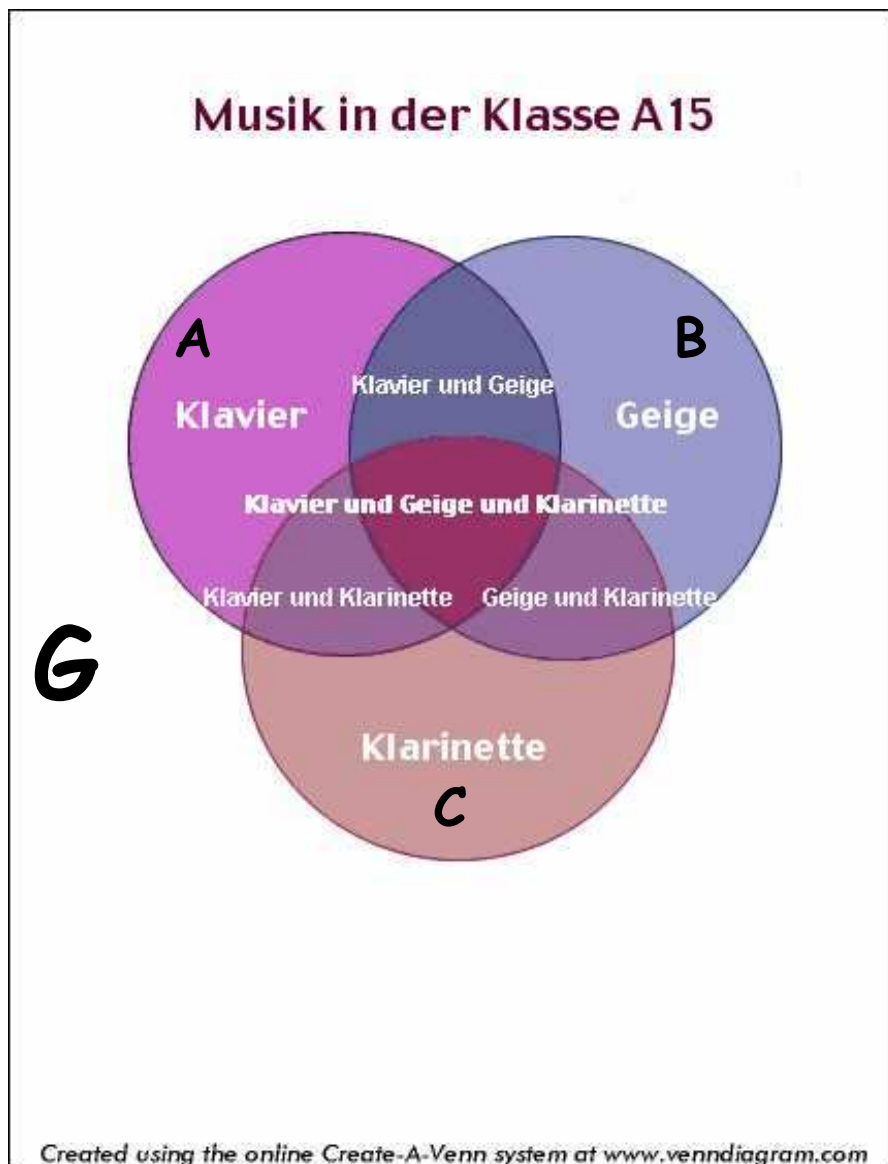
Musik in der Klasse A15

A

B

Klavier und Geige

Klavier

Geige

Klavier und Geige und Klarinette

Klavier und Klarinette

Geige und Klarinette

G

Klarinette

C

Created using the online Create-A-Venn system at www.venndiagram.com